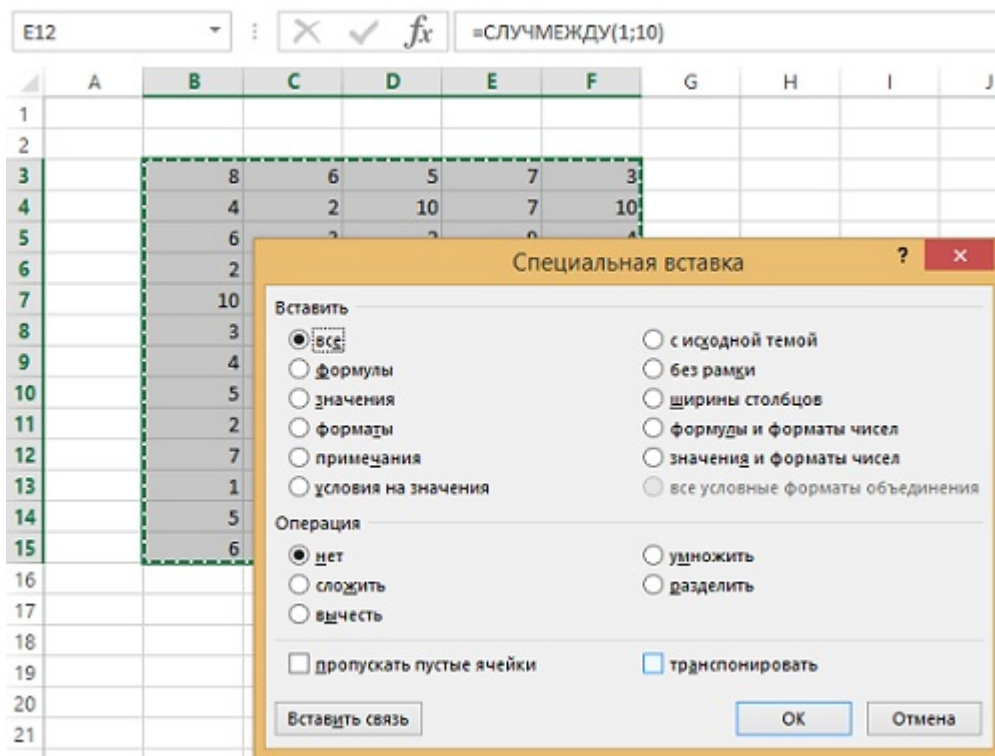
E12 | $f_x$ | =СЛУЧМЕЖДУ(1;10)

| | A | B | C | D | E | F | G | H | I | J |
|---|---|---|---|---|---|---|---|---|---|---|
| 1 | | | | | | | | | | |
| 2 | | | | | | | | | | |
| 3 | | 8 | 6 | 5 | 7 | 3 | | | | |
| 4 | | 4 | 2 | 10 | 7 | 10 | | | | |
| 5 | | 6 | | | | | | | | |
| 6 | | 2 | | | | | | | | |
| 7 | | 10 | | | | | | | | |
| 8 | | 3 | | | | | | | | |
| 9 | | 4 | | | | | | | | |
| 10 | | 5 | | | | | | | | |
| 11 | | 2 | | | | | | | | |
| 12 | | 7 | | | | | | | | |
| 13 | | 1 | | | | | | | | |
| 14 | | 5 | | | | | | | | |
| 15 | | 6 | | | | | | | | |
| 16 | | | | | | | | | | |
| 17 | | | | | | | | | | |
| 18 | | | | | | | | | | |
| 19 | | | | | | | | | | |
| 20 | | | | | | | | | | |
| 21 | | | | | | | | | | |

Специальная вставка ? ×

Вставить
все
формулы
значения
форматы
примечания
условия на значения
с исходной темой
без рамки
ширины столбцов
формулы и форматы чисел
значения и форматы чисел
все условные форматы объединения

Операция
нет
сложить
вычесть
умножить
разделить

пропускать пустые ячейки
транспонировать

Вставить связь
ОК
Отмена